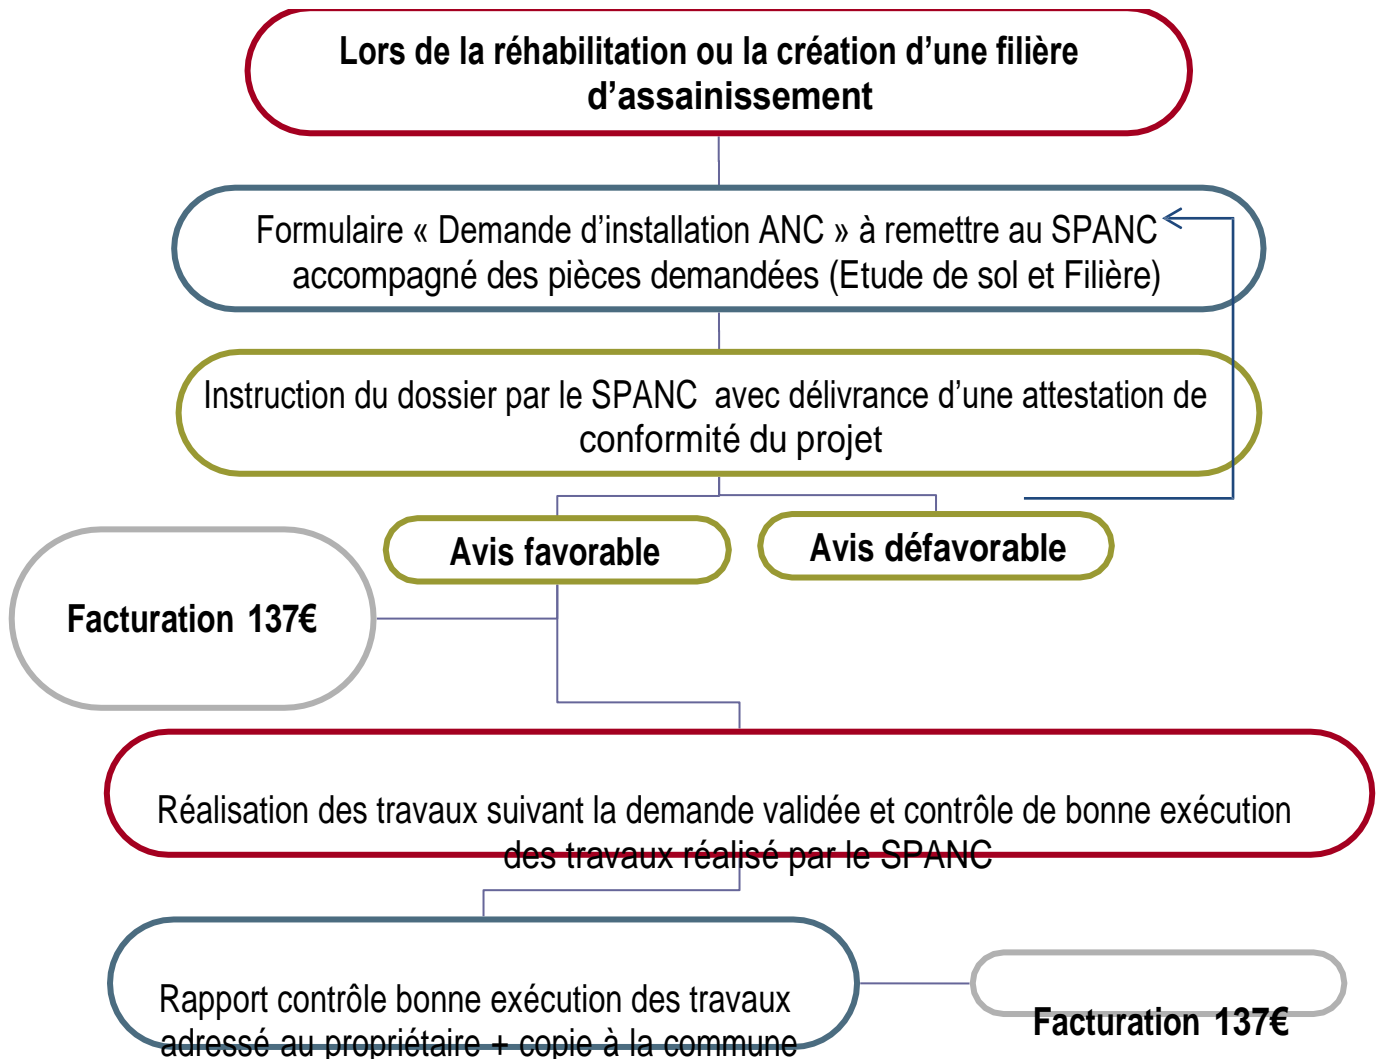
Lors de la réhabilitation ou la création d'une filière d'assainissement

Formulaire « Demande d'installation ANC » à remettre au SPANC accompagné des pièces demandées (Etude de sol et Filière)

Instruction du dossier par le SPANC avec délivrance d'une attestation de conformité du projet

Avis favorable

Avis défavorable

Facturation 137€

Réalisation des travaux suivant la demande validée et contrôle de bonne exécution des travaux réalisé par le SPANC

Rapport contrôle bonne exécution des travaux adressé au propriétaire + copie à la commune

Facturation 137€